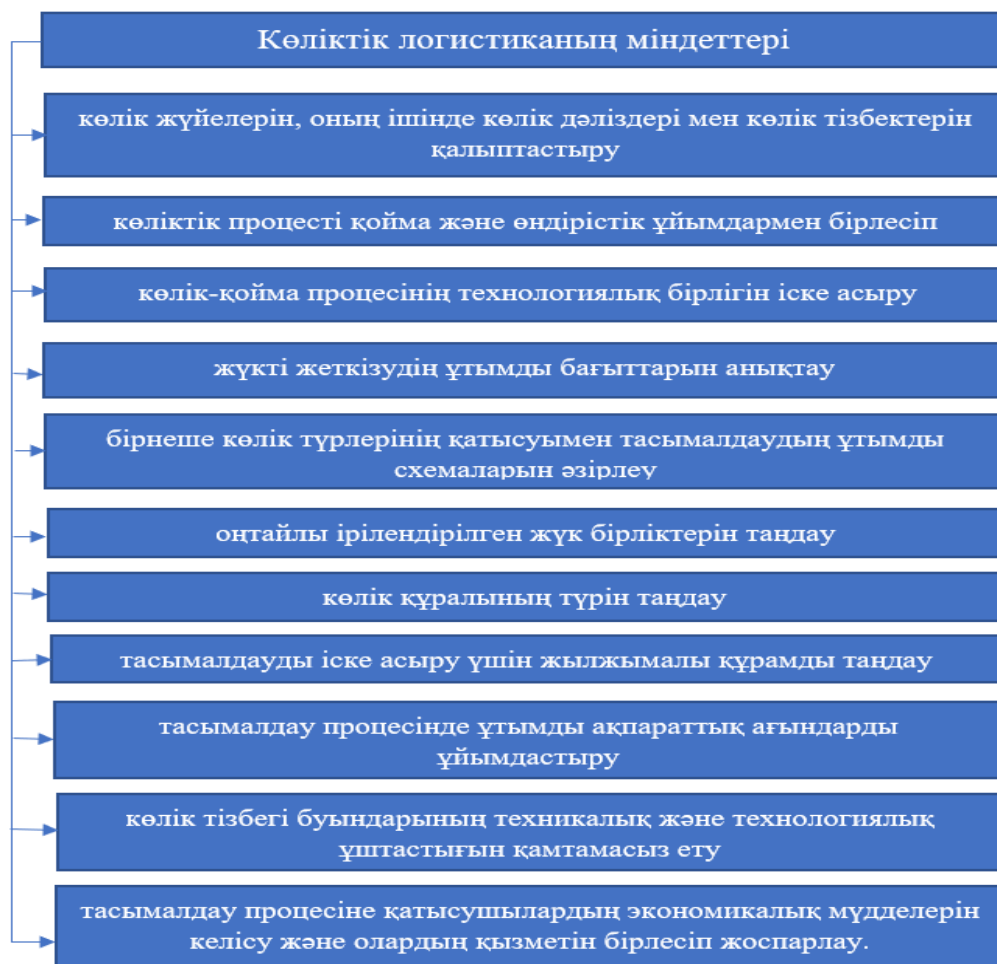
Көліктік логистиканың міндеттері

көлік жүйелерін, оның ішінде көлік дәліздері мен көлік тізбектерін қалыптастыру

көліктік процесті қойма және өндірістік ұйымдармен бірлесіп

көлік-қойма процесінің технологиялық бірлігін іске асыру

жүкті жеткізудің ұтымды бағыттарын анықтау

бірнеше көлік түрлерінің қатысуымен тасымалдаудың ұтымды схемаларын әзірлеу

оңтайлы ірілендірілген жүк бірліктерін таңдау

көлік құралының түрін таңдау

тасымалдауды іске асыру үшін жылжымалы құрамды таңдау

тасымалдау процесінде ұтымды ақпараттық ағындарды ұйымдастыру

көлік тізбегі буындарының техникалық және технологиялық үштастығын қамтамасыз ету

тасымалдау процесіне қатысушылардың экономикалық мүдделерін келісу және олардың қызметін бірлесіп жоспарлау.